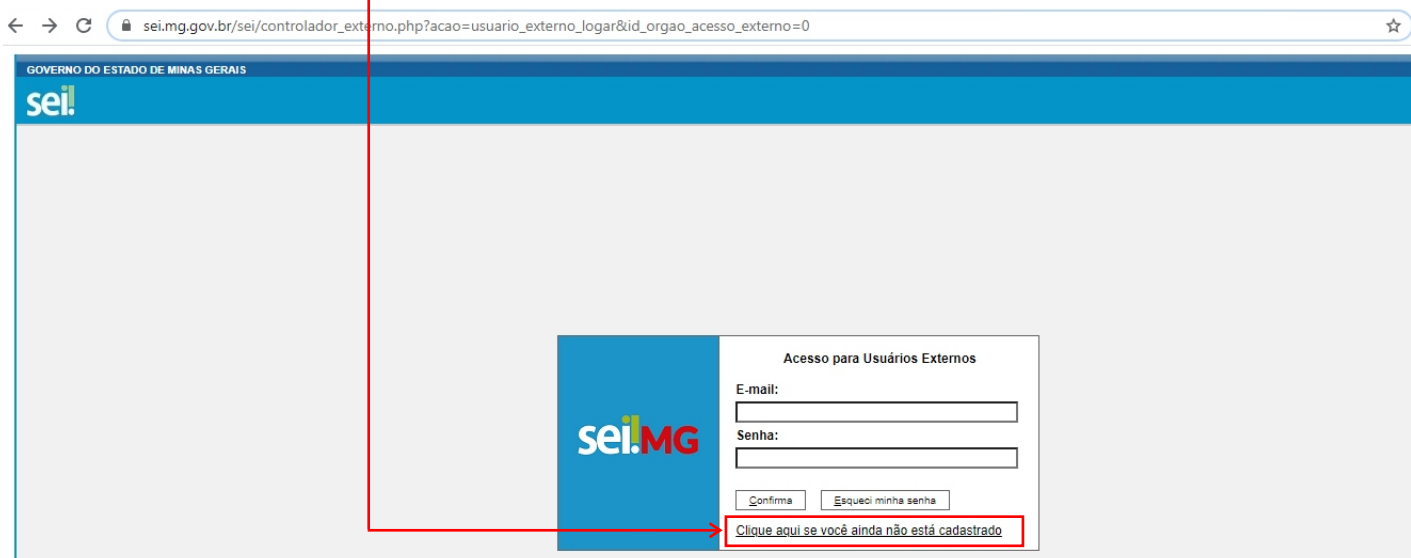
sei.mg.gov.br/sei/controlador_externo.php?acao=usuario_externo_logar&id_orgao_acesso_externo=0

GOVERNO DO ESTADO DE MINAS GERAIS

sei!

sei!MG

Acesso para Usuários Externos

E-mail:

Senha:

Confirma

Esqueci minha senha

Clique aqui se você ainda não está cadastrado